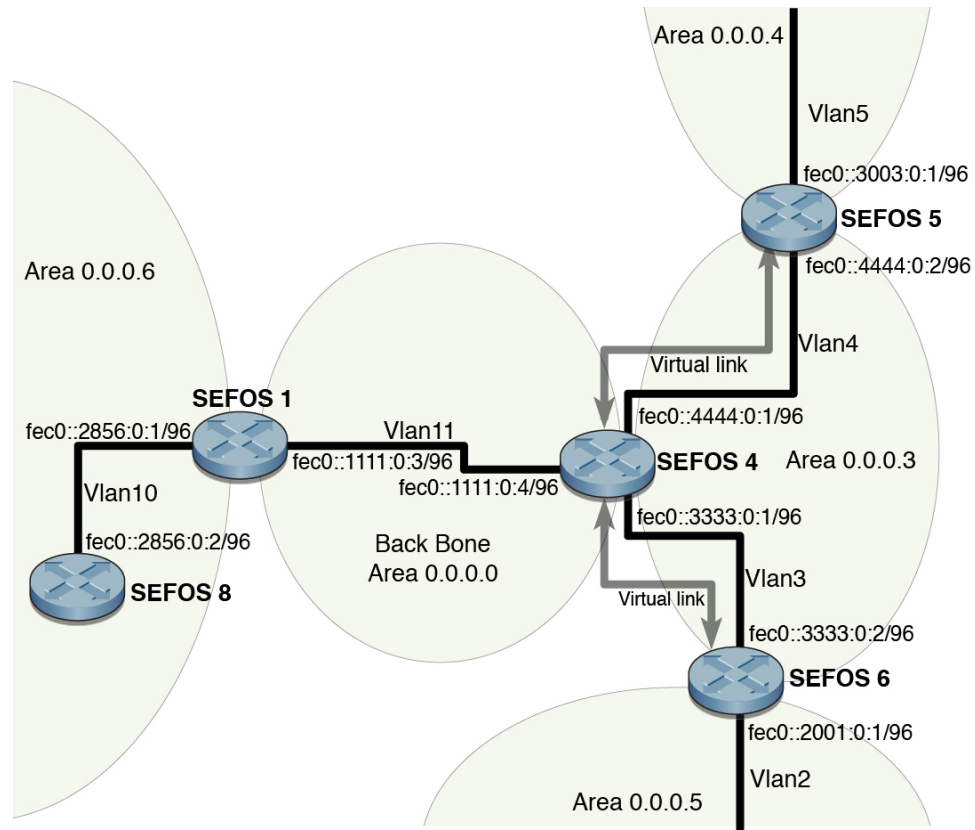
Area 0.0.0.4

Vlan5

fec0::3003:0:1/96

SEFOS 5

fec0::4444:0:2/96

Area 0.0.0.6

Vlan4

Virtual link

SEFOS 1

fec0::4444:0:1/96

fec0::2856:0:1/96

Vlan11

fec0::1111:0:3/96

SEFOS 4

Area 0.0.0.3

fec0::1111:0:4/96

Vlan10

fec0::3333:0:1/96

fec0::2856:0:2/96

Back Bone
Area 0.0.0.0

Vlan3

SEFOS 8

Virtual link

fec0::3333:0:2/96

SEFOS 6

fec0::2001:0:1/96

Vlan2

Area 0.0.0.5